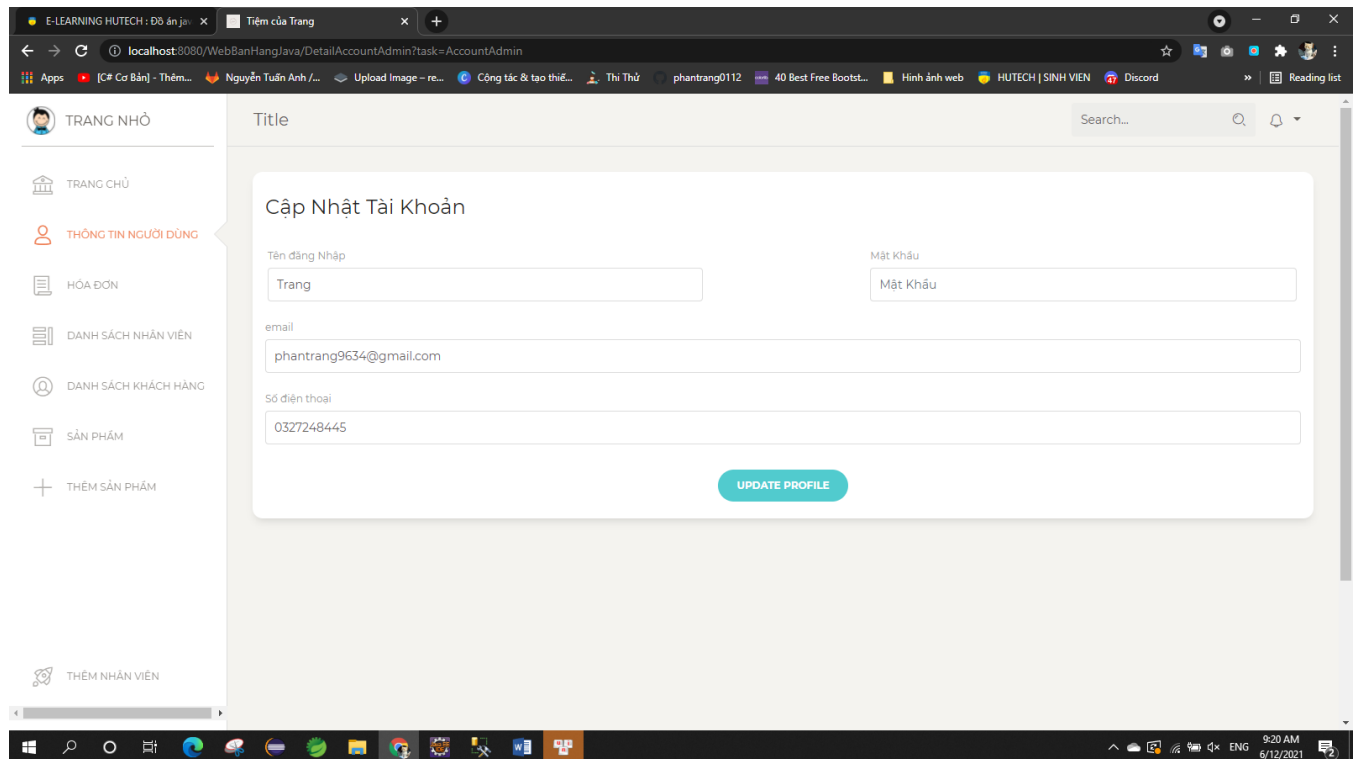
E-LEARNING HUTECH : Đồ án jav ×
Tiệm của Trang ×
+

localhost:8080/WebBanHangJava/DetailAccountAdmin?task=AccountAdmin

Apps [C# Cơ Bản] - Thêm... Nguyễn Tuấn Anh /... Upload Image – re... Công tác & tạo thiế... Thi Thử phantrang0112 40 Best Free Bootst... Hình ảnh web HUTECH | SINH VIEN Discord » Reading list

TRANG NHỎ

Title

Search...

TRANG CHỦ

THÔNG TIN NGƯỜI DÙNG

HÓA ĐƠN

DANH SÁCH NHÂN VIÊN

DANH SÁCH KHÁCH HÀNG

SẢN PHẨM

THÊM SẢN PHẨM

THÊM NHÂN VIÊN

Cập Nhật Tài Khoản

Tên đăng Nhập
Trang

Mật Khẩu
Mật Khẩu

email
phantrang9634@gmail.com

Số điện thoại
0327248445

UPDATE PROFILE

ENG 9:20 AM 6/12/2021 2